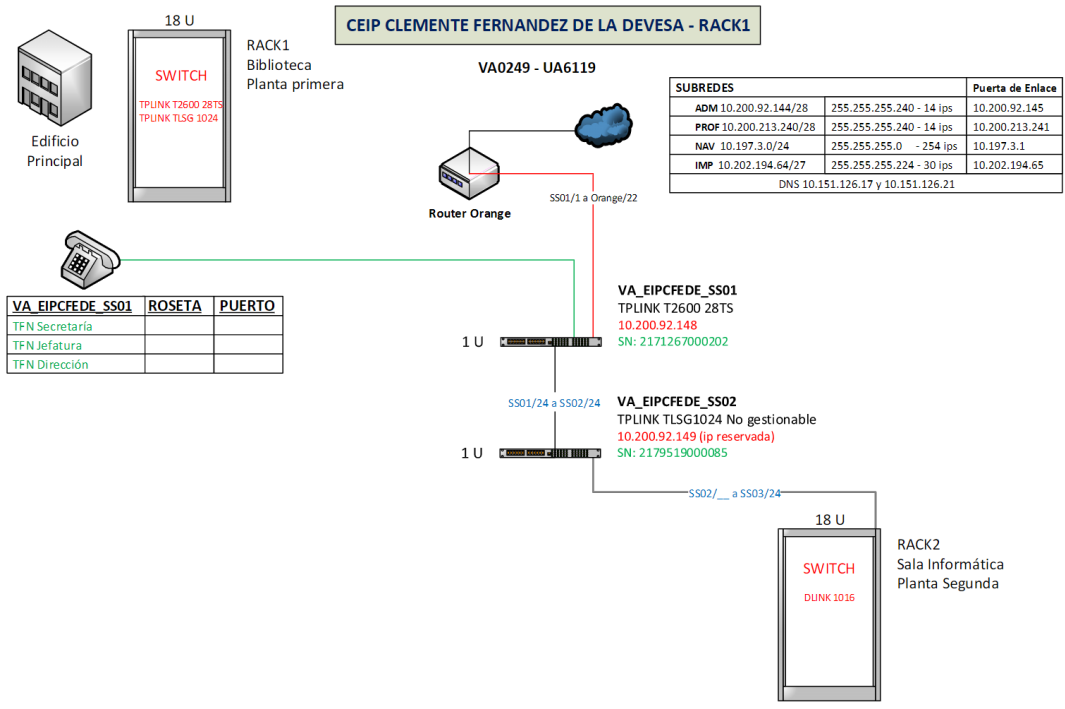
CEIP CLEMENTE FERNANDEZ DE LA DEVESA - RACK1

18 U

SWITCH

TPLINK T2600 28TS
TPLINK TLSG 1024

RACK1
Biblioteca
Planta primera

Edificio
Principal

VA0249 - UA6119

| SUBREDES | | Puerta de Enlace |
|---|---|---|
| ADM 10.200.92.144/28 | 255.255.255.240 - 14 ips | 10.200.92.145 |
| PROF 10.200.213.240/28 | 255.255.255.240 - 14 ips | 10.200.213.241 |
| NAV 10.197.3.0/24 | 255.255.255.0 - 254 ips | 10.197.3.1 |
| IMP 10.202.194.64/27 | 255.255.255.224 - 30 ips | 10.202.194.65 |
| DNS 10.151.126.17 y 10.151.126.21 | | |

Router Orange

SS01/1 a Orange/22

| VA_EIPCFEDE_SS01 | ROSETA | PUERTO |
|---|---|---|
| TFN Secretaría | | |
| TFN Jefatura | | |
| TFN Dirección | | |

VA_EIPCFEDE_SS01
TPLINK T2600 28TS
10.200.92.148
SN: 2171267000202

1 U

SS01/24 a SS02/24

VA_EIPCFEDE_SS02
TPLINK TLSG1024 No gestionable
10.200.92.149 (ip reservada)
SN: 2179519000085

1 U

SS02/__ a SS03/24

18 U

SWITCH

DLINK 1016

RACK2
Sala Informática
Planta Segunda